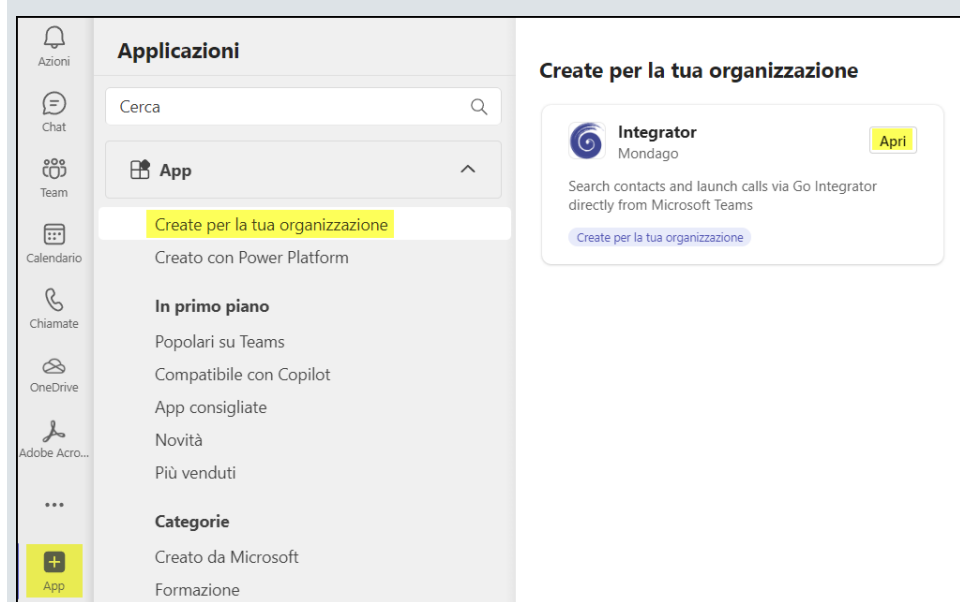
Azioni
Chat
Team
Calendario
Chiamate
OneDrive
Adobe Acro...
...
App

Applicazioni
Cerca
App
Create per la tua organizzazione
Creato con Power Platform
In primo piano
Popolari su Teams
Compatibile con Copilot
App consigliate
Novità
Più venduti
Categorie
Creato da Microsoft
Formazione

Create per la tua organizzazione
Integrator
Mondago
Apri
Search contacts and launch calls via Go Integrator directly from Microsoft Teams
Create per la tua organizzazione